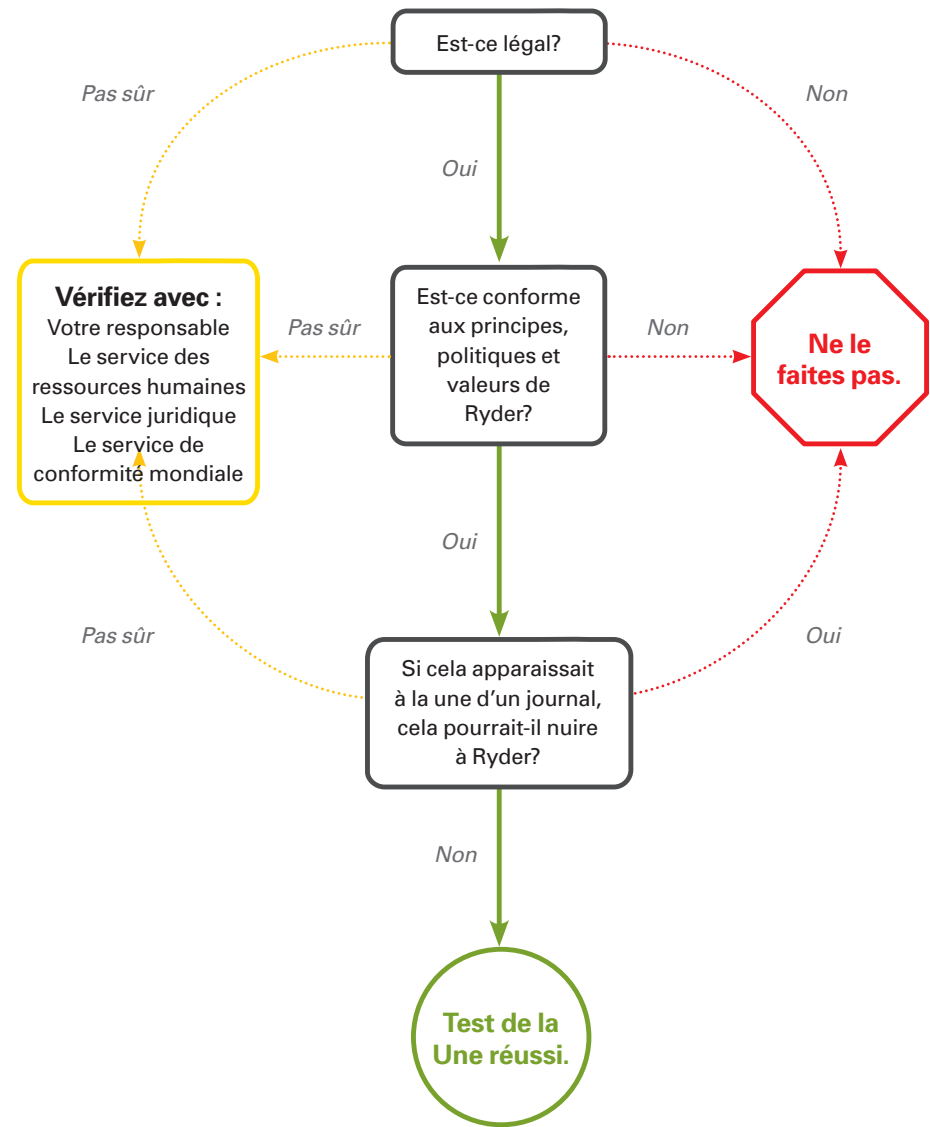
Est-ce légal?

Pas sûr

Non

Oui

Vérifiez avec :
Votre responsable
Le service des ressources humaines
Le service juridique
Le service de conformité mondiale

Pas sûr

Est-ce conforme aux principes, politiques et valeurs de Ryder?

Non

Ne le faites pas.

Oui

Pas sûr

Oui

Si cela apparaissait à la une d'un journal, cela pourrait-il nuire à Ryder?

Non

Test de la Une réussi.